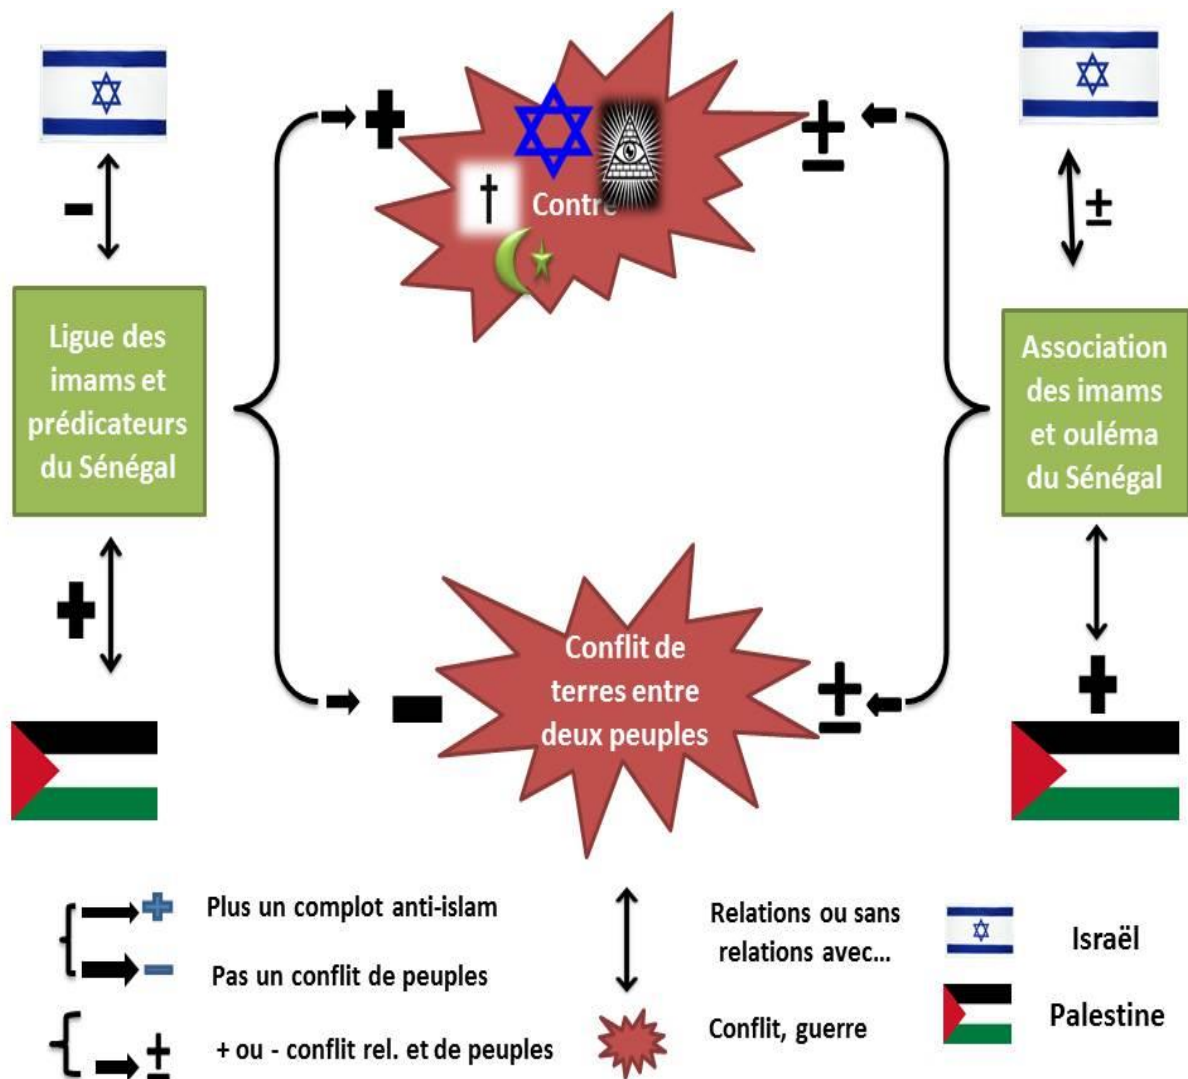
-

Ligue des imams et prédicateurs du Sénégal

+

+

±

Contre

±

±

Association des imams et ouléma du Sénégal

+

-

Conflit de terres entre deux peuples

±

+ Plus un complot anti-islam

- Pas un conflit de peuples

± + ou - conflit rel. et de peuples

Relations ou sans relations avec...

Conflit, guerre

Israël

Palestine